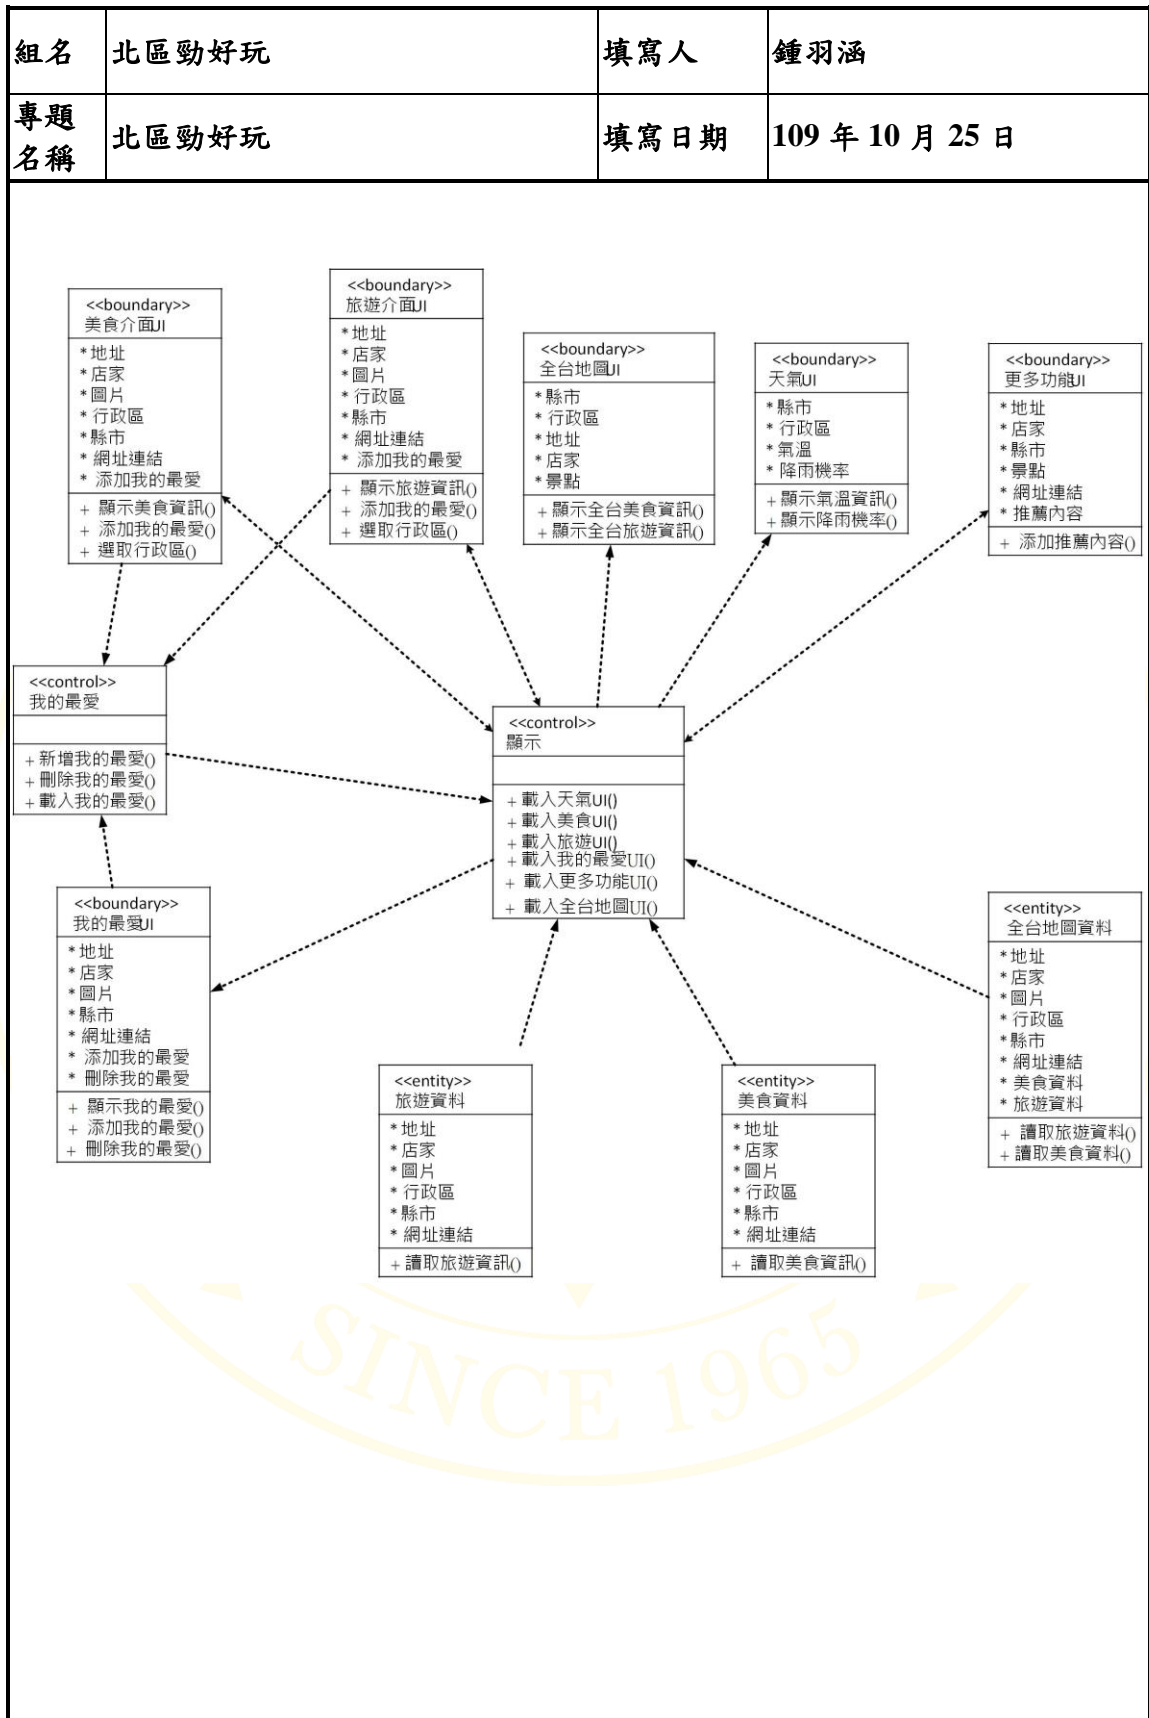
| 組名 | 北區勁好玩 | 填寫人 | 鍾羽涵 |
|---|---|---|---|
| 專題名稱 | 北區勁好玩 | 填寫日期 | 109 年 10 月 25 日 |

<<boundary>>
美食介面UI
* 地址
* 店家
* 圖片
* 行政區
* 縣市
* 網址連結
* 添加我的最愛
+ 顯示美食資訊()
+ 添加我的最愛()
+ 選取行政區()

<<boundary>>
旅遊介面UI
* 地址
* 店家
* 圖片
* 行政區
* 縣市
* 網址連結
* 添加我的最愛
+ 顯示旅遊資訊()
+ 添加我的最愛()
+ 選取行政區()

<<boundary>>
全台地圖UI
* 縣市
* 行政區
* 地址
* 店家
* 景點
+ 顯示全台美食資訊()
+ 顯示全台旅遊資訊()

<<boundary>>
天氣UI
* 縣市
* 行政區
* 氣溫
* 降雨機率
+ 顯示氣溫資訊()
+ 顯示降雨機率()

<<boundary>>
更多功能UI
* 地址
* 店家
* 縣市
* 景點
* 網址連結
* 推薦內容
+ 添加推薦內容()

<<control>>
我的最愛
+ 新增我的最愛()
+ 刪除我的最愛()
+ 載入我的最愛()

<<control>>
顯示
+ 載入天氣UI()
+ 載入美食UI()
+ 載入旅遊UI()
+ 載入我的最愛UI()
+ 載入更多功能UI()
+ 載入全台地圖UI()

<<boundary>>
我的最愛UI
* 地址
* 店家
* 圖片
* 縣市
* 網址連結
* 添加我的最愛
* 刪除我的最愛
+ 顯示我的最愛()
+ 添加我的最愛()
+ 刪除我的最愛()

<<entity>>
全台地圖資料
* 地址
* 店家
* 圖片
* 行政區
* 縣市
* 網址連結
* 美食資料
* 旅遊資料
+ 讀取旅遊資料()
+ 讀取美食資料()

<<entity>>
旅遊資料
* 地址
* 店家
* 圖片
* 行政區
* 縣市
* 網址連結
+ 讀取旅遊資訊()

<<entity>>
美食資料
* 地址
* 店家
* 圖片
* 行政區
* 縣市
* 網址連結
+ 讀取美食資訊()

SINCE 1965